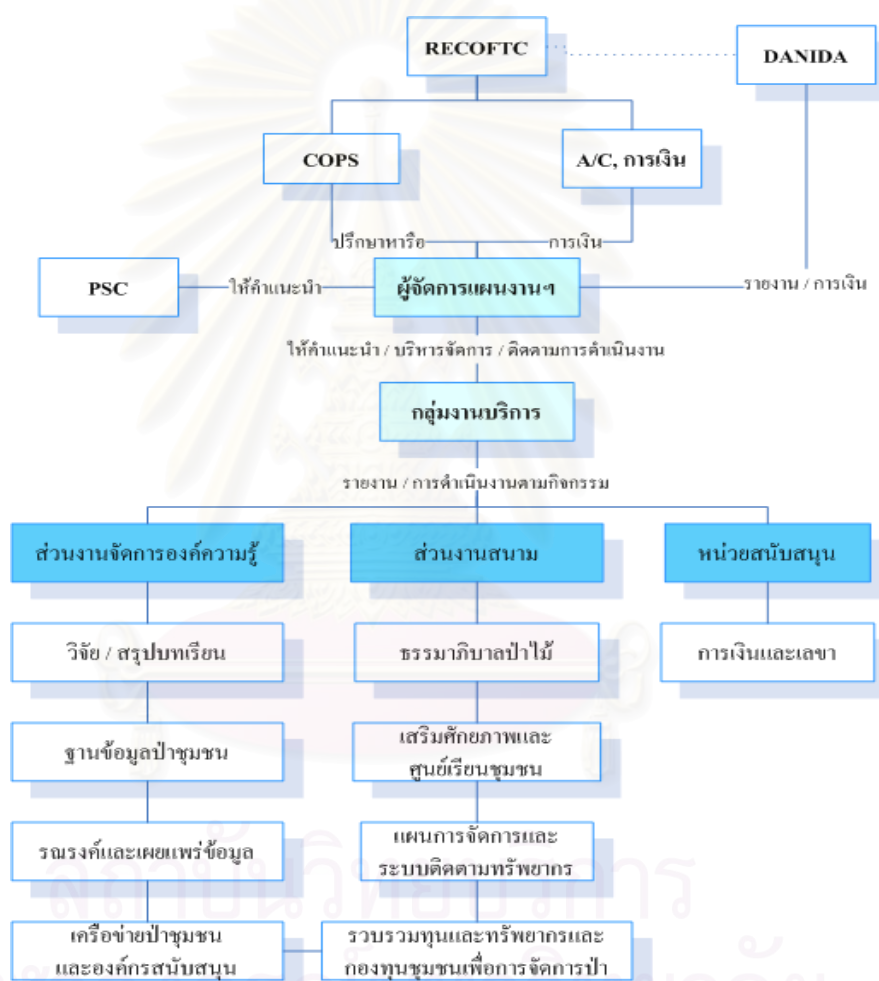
RECOFTC

DANIDA

COPS

A/C, การเงิน

ปรึกษาหารือ

การเงิน

PSC

ให้คำแนะนำ

ผู้จัดการแผนงานฯ

รายงาน / การเงิน

ให้คำแนะนำ / บริหารจัดการ / ติดตามการดำเนินงาน

กลุ่มงานบริการ

รายงาน / การดำเนินงานตามกิจกรรม

ส่วนงานจัดการองค์ความรู้

ส่วนงานสนาม

หน่วยสนับสนุน

วิจัย / สรุปบทเรียน

ธรรมาภิบาลป่าไม้

การเงินและเลขา

ฐานข้อมูลป่าชุมชน

เสริมศักยภาพและศูนย์เรียนชุมชน

รณรงค์และเผยแพร่ข้อมูล

แผนการจัดการและระบบติดตามทรัพยากร

เครือข่ายป่าชุมชนและองค์กรสนับสนุน

รวบรวมทุนและทรัพยากรและกองทุนชุมชนเพื่อการจัดการป่า